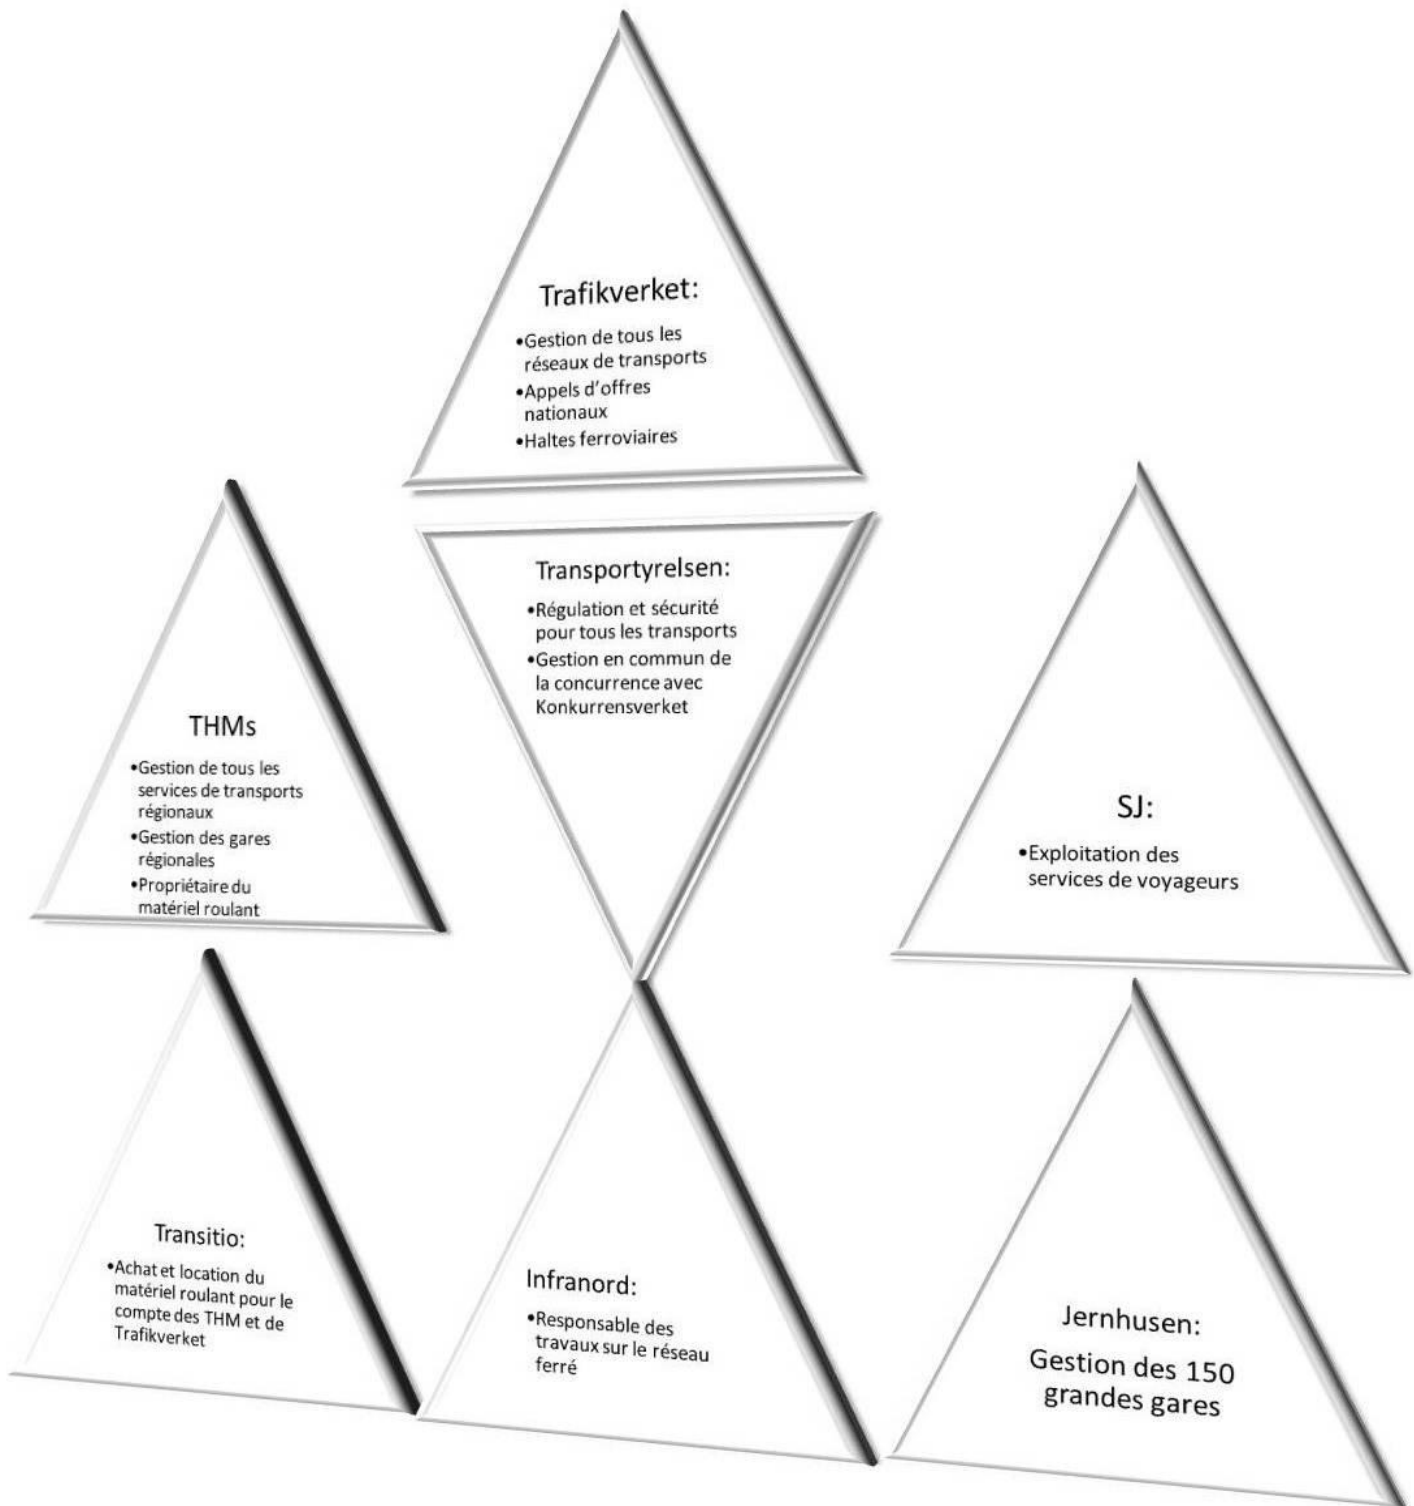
Trafikverket:

•Gestion de tous les réseaux de transports
•Appels d'offres nationaux
•Haltes ferroviaires

Transportyrelsen:

•Régulation et sécurité pour tous les transports
•Gestion en commun de la concurrence avec Konkurrensverket

THMs

•Gestion de tous les services de transports régionaux
•Gestion des gares régionales
•Propriétaire du matériel roulant

SJ:

•Exploitation des services de voyageurs

Transitio:

•Achat et location du matériel roulant pour le compte des THM et de Trafikverket

Infranord:

•Responsable des travaux sur le réseau ferré

Jernhusen:

Gestion des 150 grandes gares